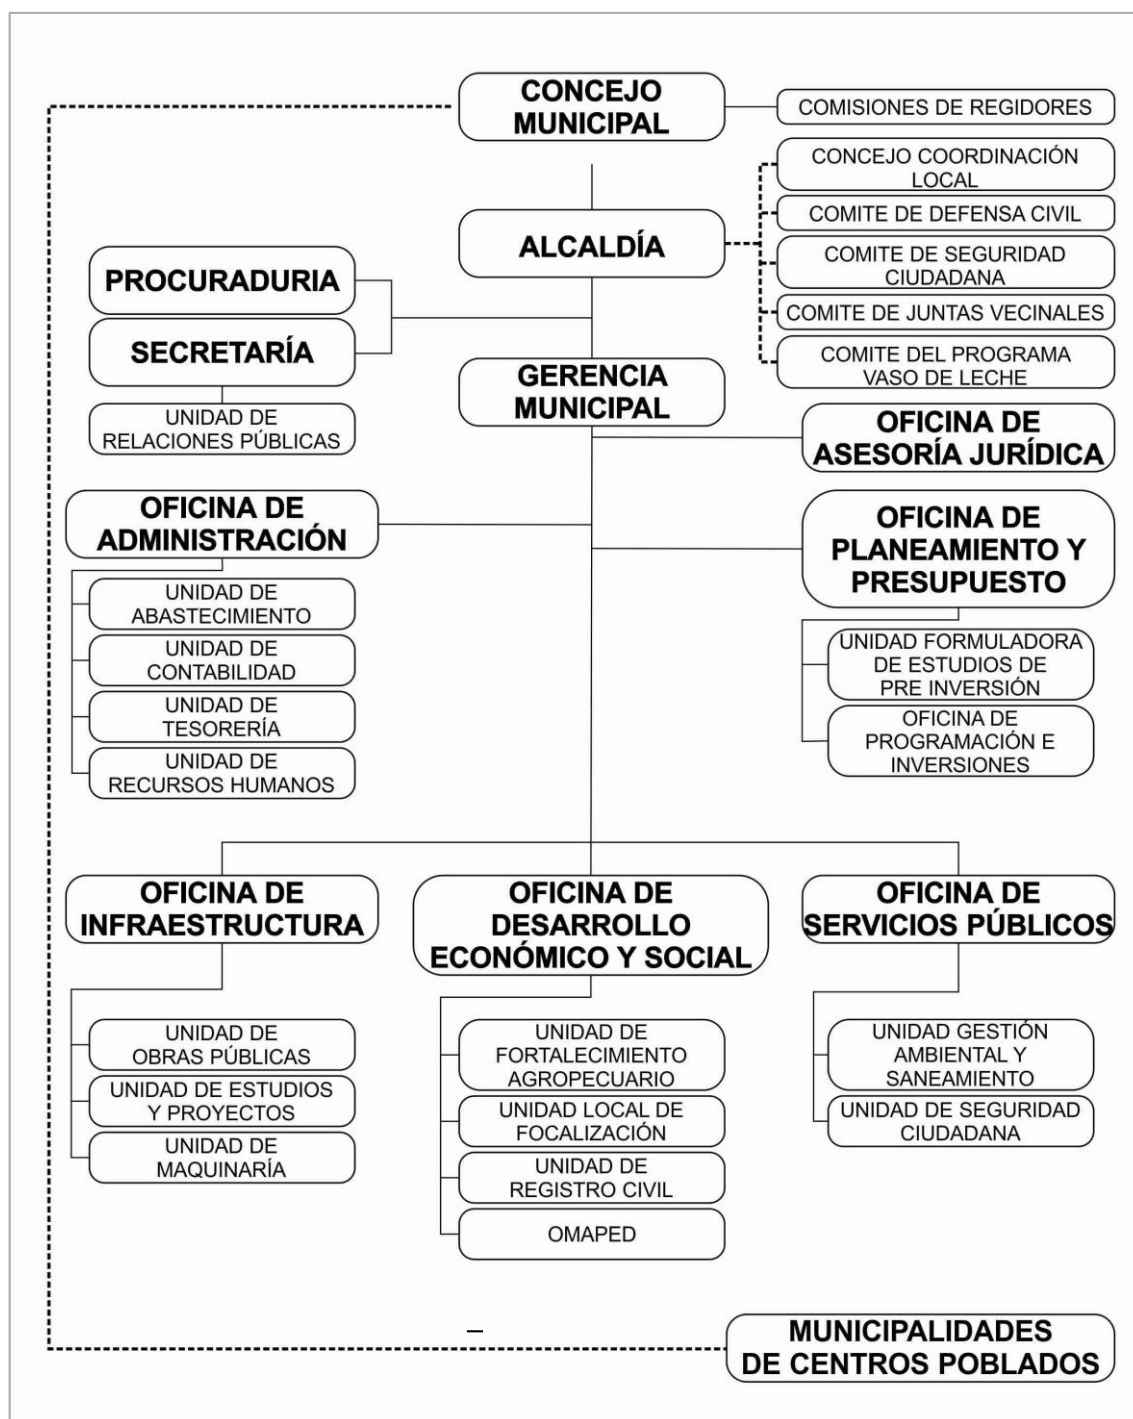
CONCEJO MUNICIPAL

COMISIONES DE REGIDORES

CONCEJO COORDINACIÓN LOCAL

COMITE DE DEFENSA CIVIL

ALCALDÍA

COMITE DE SEGURIDAD CIUDADANA

COMITE DE JUNTAS VECINALES

COMITE DEL PROGRAMA VASO DE LECHE

PROCURADURIA

SECRETARÍA

UNIDAD DE RELACIONES PÚBLICAS

GERENCIA MUNICIPAL

OFICINA DE ASESORÍA JURÍDICA

OFICINA DE ADMINISTRACIÓN

UNIDAD DE ABASTECIMIENTO

UNIDAD DE CONTABILIDAD

UNIDAD DE TESORERÍA

UNIDAD DE RECURSOS HUMANOS

OFICINA DE PLANEAMIENTO Y PRESUPUESTO

UNIDAD FORMULADORA DE ESTUDIOS DE PRE INVERSIÓN

OFICINA DE PROGRAMACIÓN E INVERSIONES

OFICINA DE INFRAESTRUCTURA

UNIDAD DE OBRAS PÚBLICAS

UNIDAD DE ESTUDIOS Y PROYECTOS

UNIDAD DE MAQUINARÍA

OFICINA DE DESARROLLO ECONÓMICO Y SOCIAL

UNIDAD DE FORTALECIMIENTO AGROPECUARIO

UNIDAD LOCAL DE FOCALIZACIÓN

UNIDAD DE REGISTRO CIVIL

OMAPED

OFICINA DE SERVICIOS PÚBLICOS

UNIDAD GESTIÓN AMBIENTAL Y SANEAMIENTO

UNIDAD DE SEGURIDAD CIUDADANA

MUNICIPALIDADES DE CENTROS POBLADOS